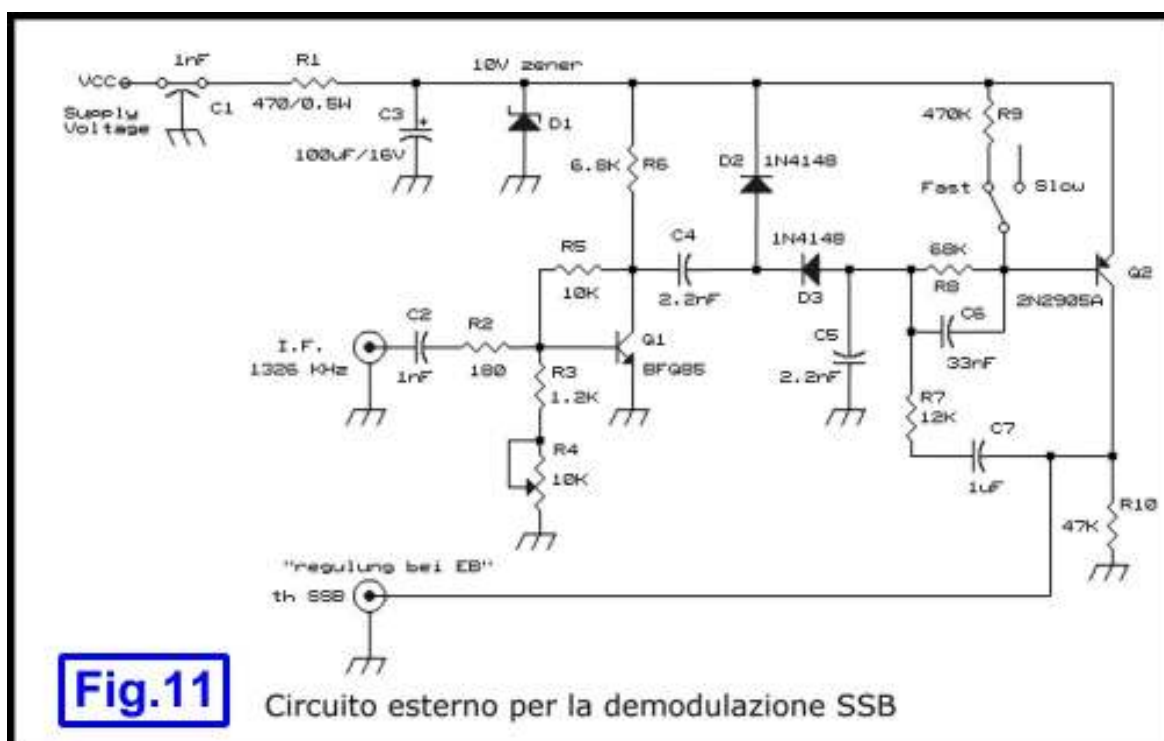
VCC
Supply Voltage
1nF
C1
R1
470/0.5W
C3
100uF/16V
10V zener
D1
6.8K
R6
D2
1N4148
470K
R9
Fast
Slow
R5
10K
C4
2.2nF
1N4148
D3
68K
R8
Q2
2N2905A
C6
33nF
I.F.
1326 KHz
C2
1nF
R2
180
R3
1.2K
Q1
BFQ85
C5
2.2nF
R7
12K
C7
1uF
R4
10K
R10
47K
"regulung bei EB"
th SSB

Fig.11
Circuito esterno per la demodulazione SSB